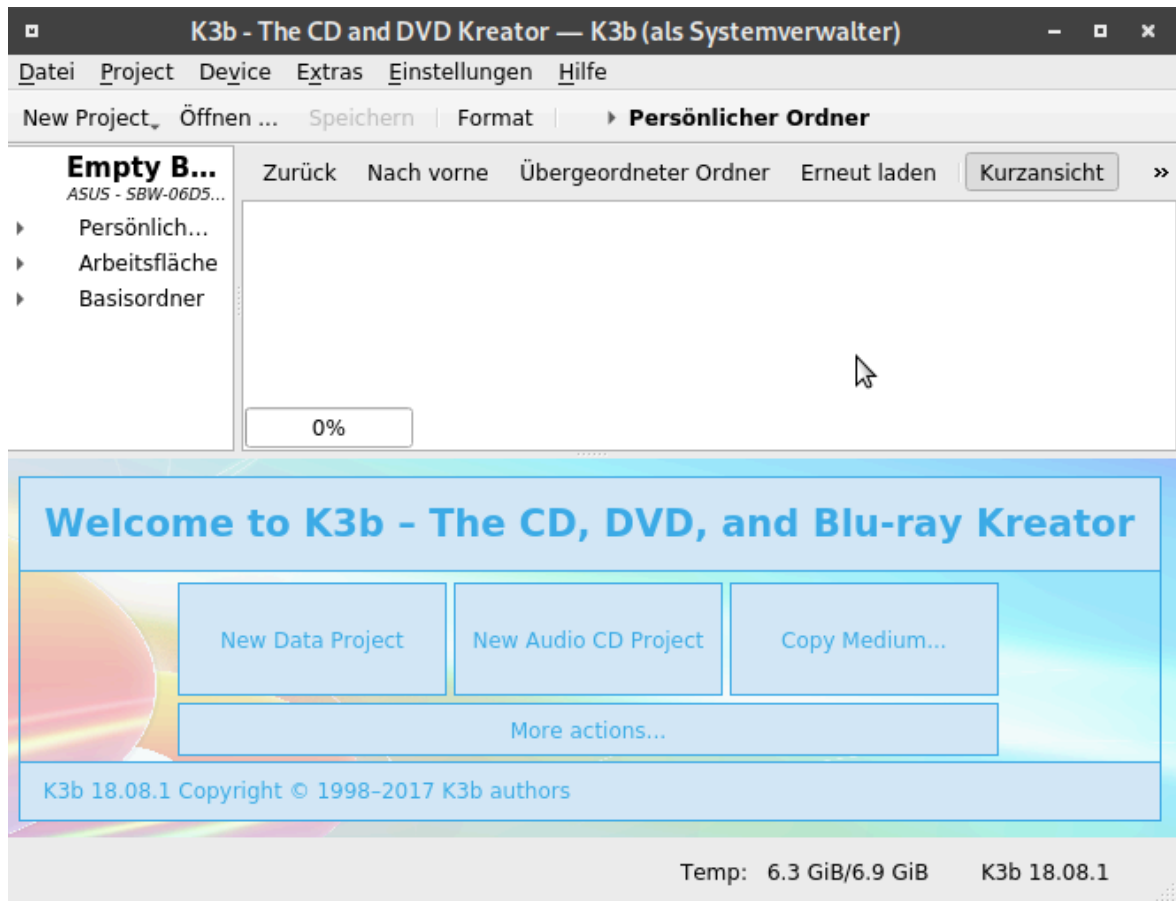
K3b - The CD and DVD Kreator — K3b (als Systemverwalter)

Datei Project Device Extras Einstellungen Hilfe

New Project Öffnen ... Speichern Format Persönlicher Ordner

Empty B...
ASUS - SBW-06D5...

Persönlich...
Arbeitsfläche
Basisordner

Zurück Nach vorne Übergeordneter Ordner Erneut laden Kurzansicht »

0%

Welcome to K3b – The CD, DVD, and Blu-ray Kreator

New Data Project
New Audio CD Project
Copy Medium...
More actions...

K3b 18.08.1 Copyright © 1998–2017 K3b authors

Temp: 6.3 GiB/6.9 GiB K3b 18.08.1